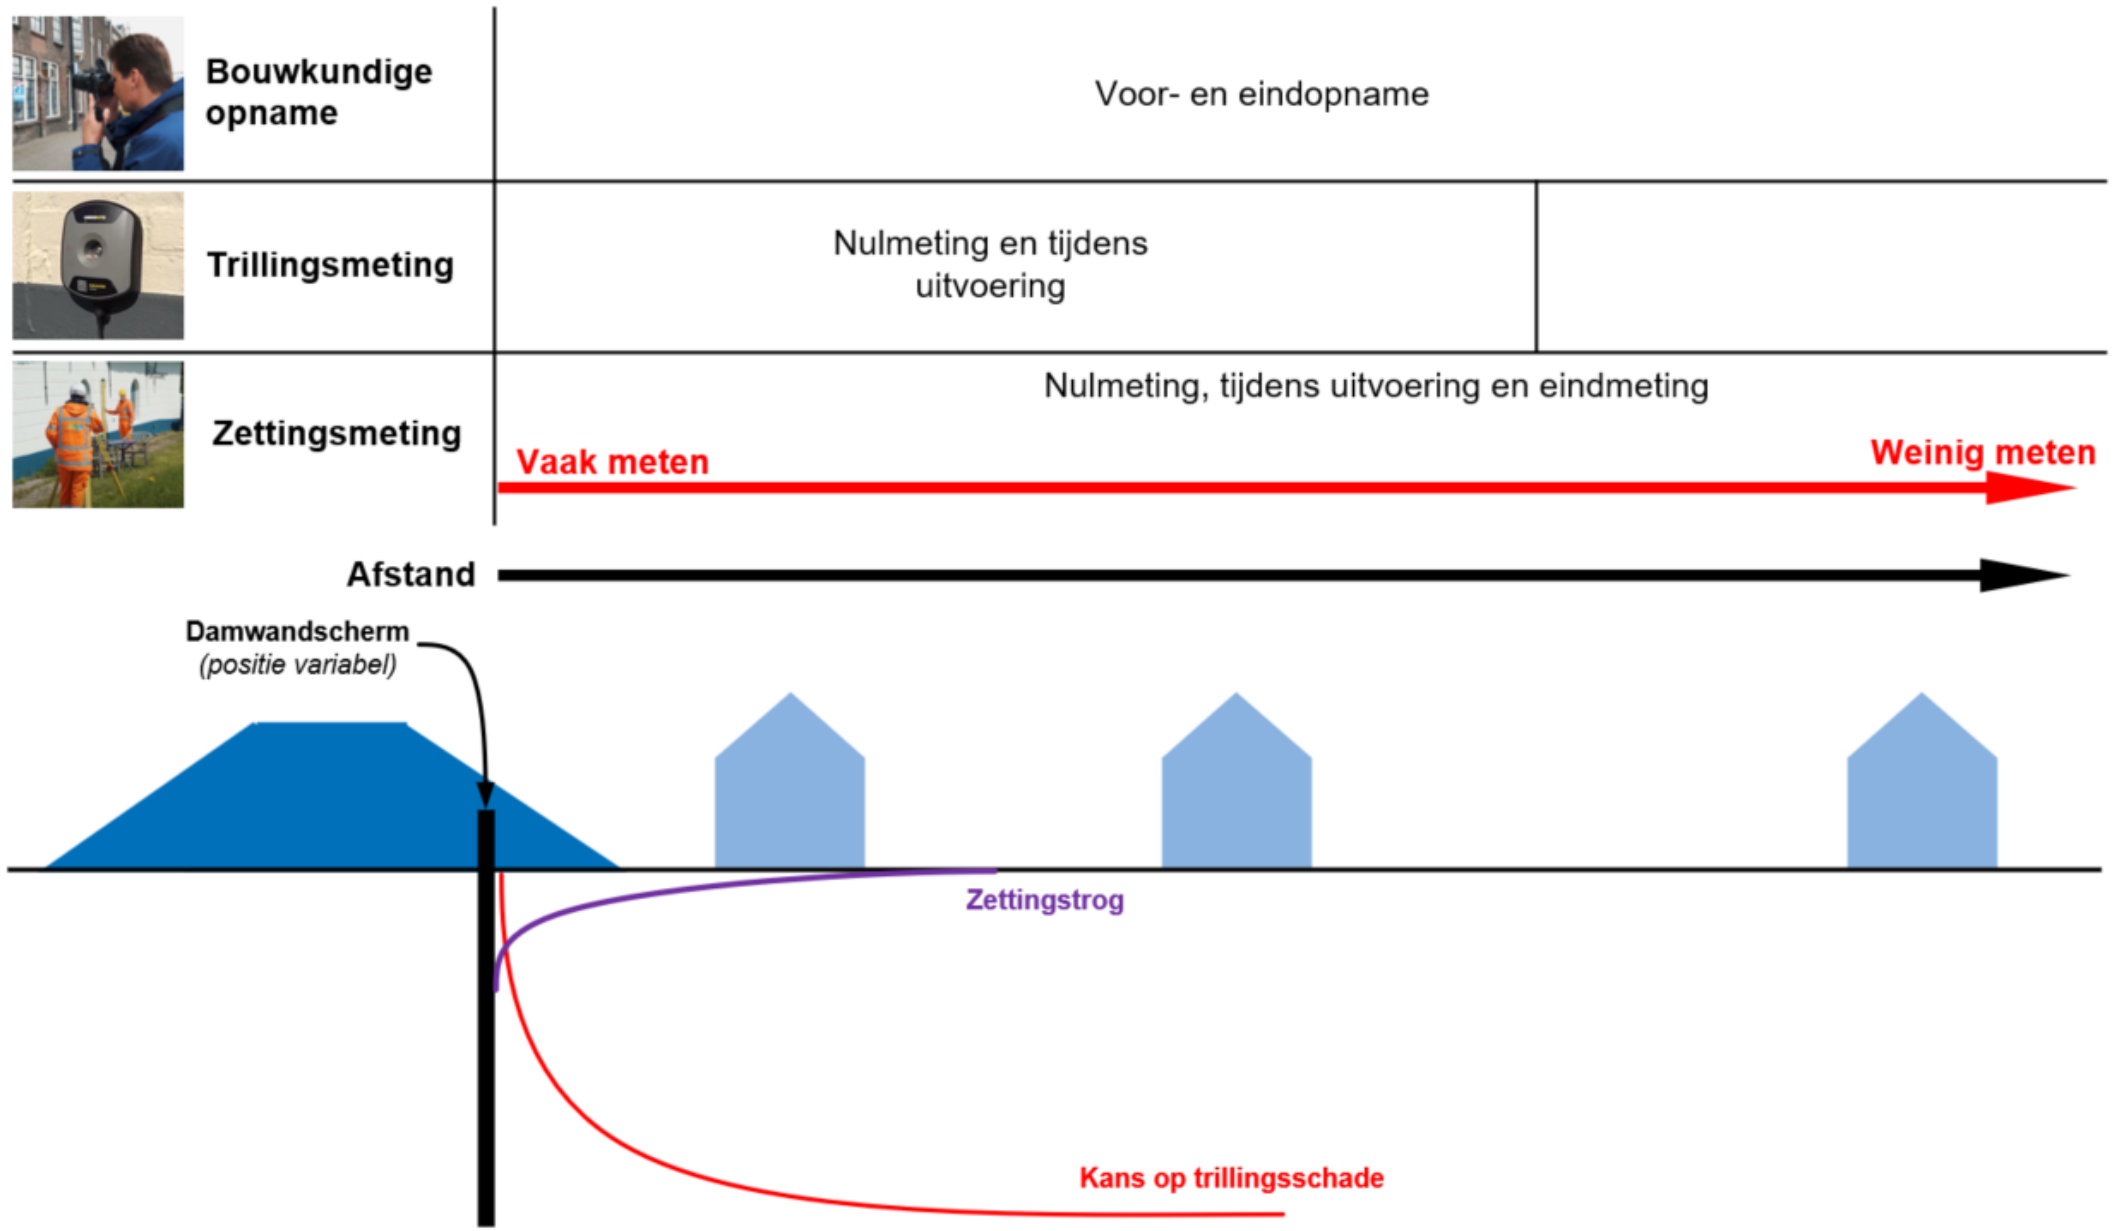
| | |
|---|---|
| Bouwkundige opname | Voor- en eindopname |
| Trillingsmeting | Nulmeting en tijdens uitvoering |
| Zettingsmeting | Nulmeting, tijdens uitvoering en eindmeting |

Vaak meten
Weinig meten

Afstand

Damwandscherm
(positie variabel)

Zettingstrog

Kans op trillingsschade